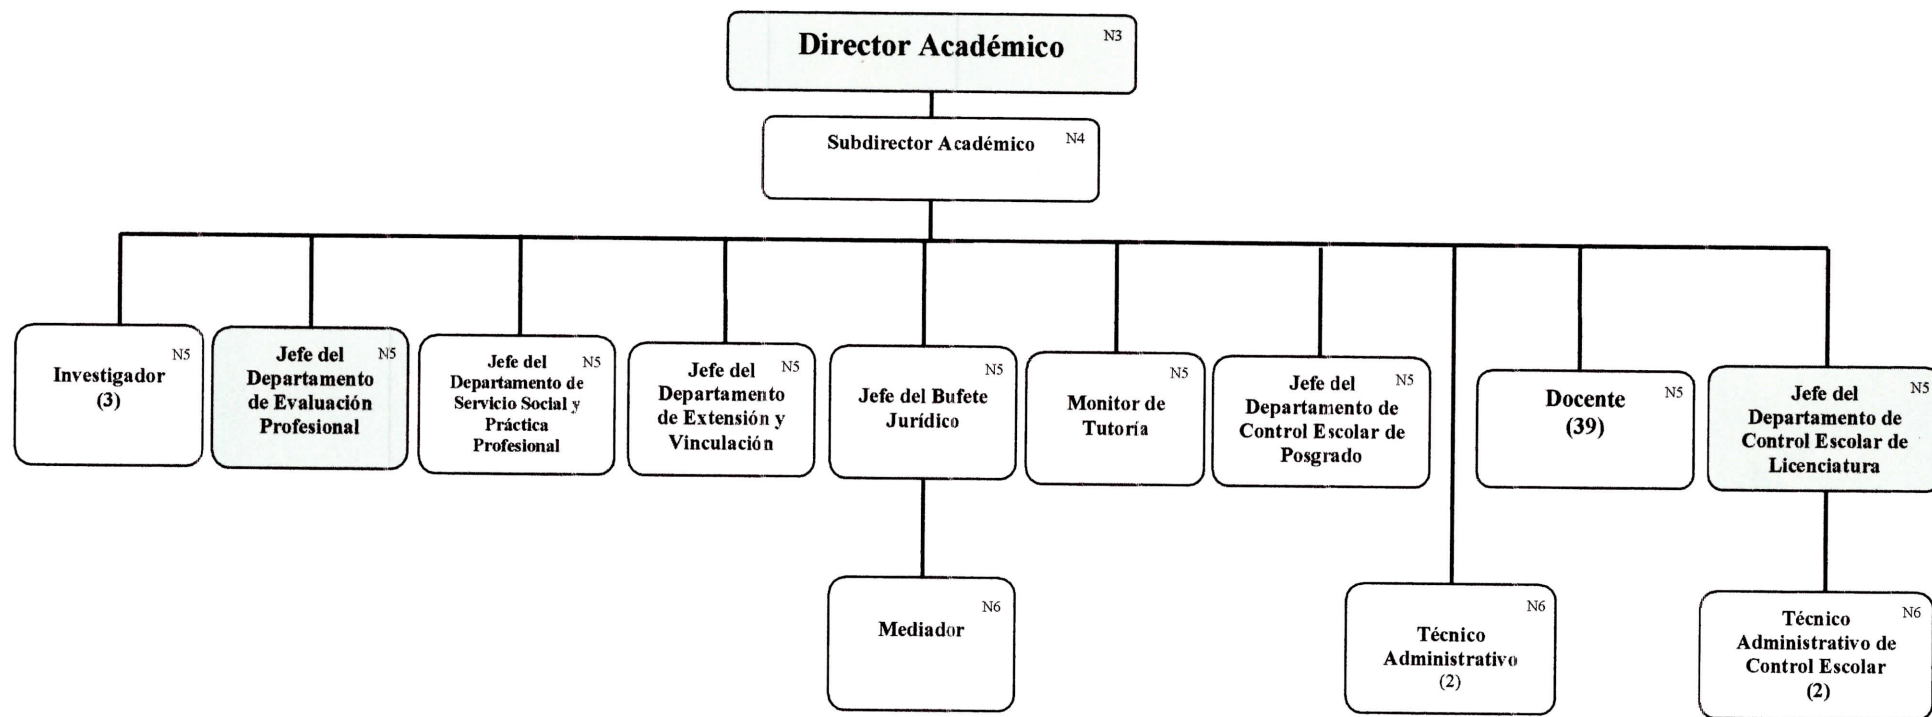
Director Académico N3

Subdirector Académico N4

Investigador (3) N5

Jefe del Departamento de Evaluación Profesional N5

Jefe del Departamento de Servicio Social y Práctica Profesional N5

Jefe del Departamento de Extensión y Vinculación N5

Jefe del Bufete Jurídico N5

Monitor de Tutoría N5

Jefe del Departamento de Control Escolar de Posgrado N5

Docente (39) N5

Jefe del Departamento de Control Escolar de Licenciatura N5

Mediador N6

Técnico Administrativo (2) N6

Técnico Administrativo de Control Escolar (2) N6